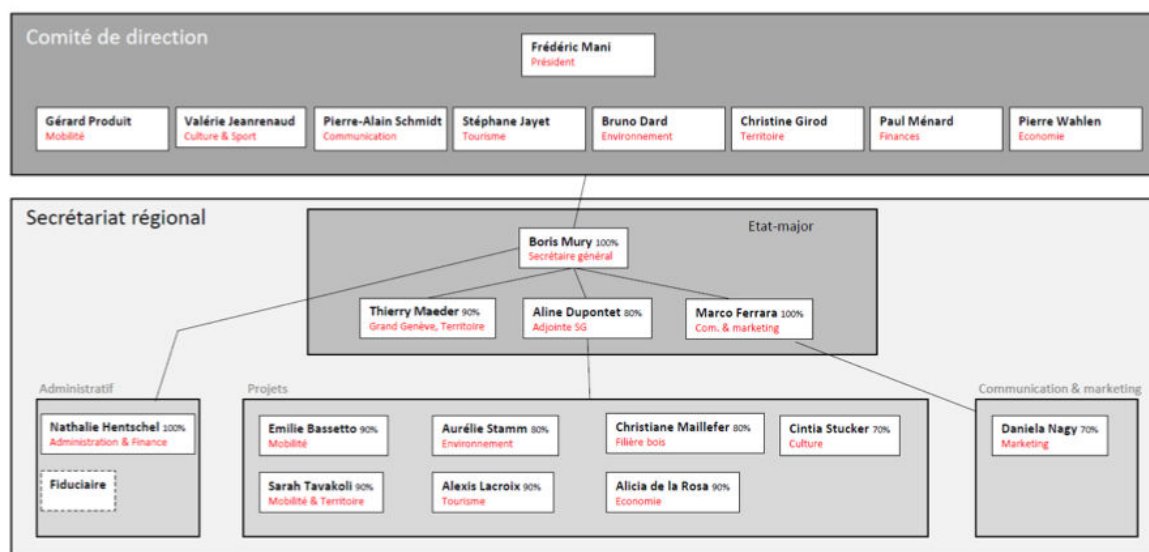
Comité de direction

Frédéric Mani
Président

Gérard Produit
Mobilité

Valérie Jeanrenaud
Culture & Sport

Pierre-Alain Schmidt
Communication

Stéphane Jayet
Tourisme

Bruno Dard
Environnement

Christine Girod
Territoire

Paul Ménard
Finances

Pierre Wahlen
Economie

Secrétariat régional

Etat-major

Boris Mury 100%
Secrétaire général

Thierry Maeder 90%
Grand Genève, Territoire

Aline Dupontet 80%
Adjointe SG

Marco Ferrara 100%
Com. & marketing

Administratif

Nathalie Hentschel 100%
Administration & Finance

Fiduciaire

Projets

Emilie Bassetto 90%
Mobilité

Aurélie Stamm 80%
Environnement

Christiane Maillefer 80%
Filière bois

Cintia Stucker 70%
Culture

Sarah Tavakoli 90%
Mobilité & Territoire

Alexis Lacroix 90%
Tourisme

Alicia de la Rosa 90%
Economie

Communication & marketing

Daniela Nagy 70%
Marketing